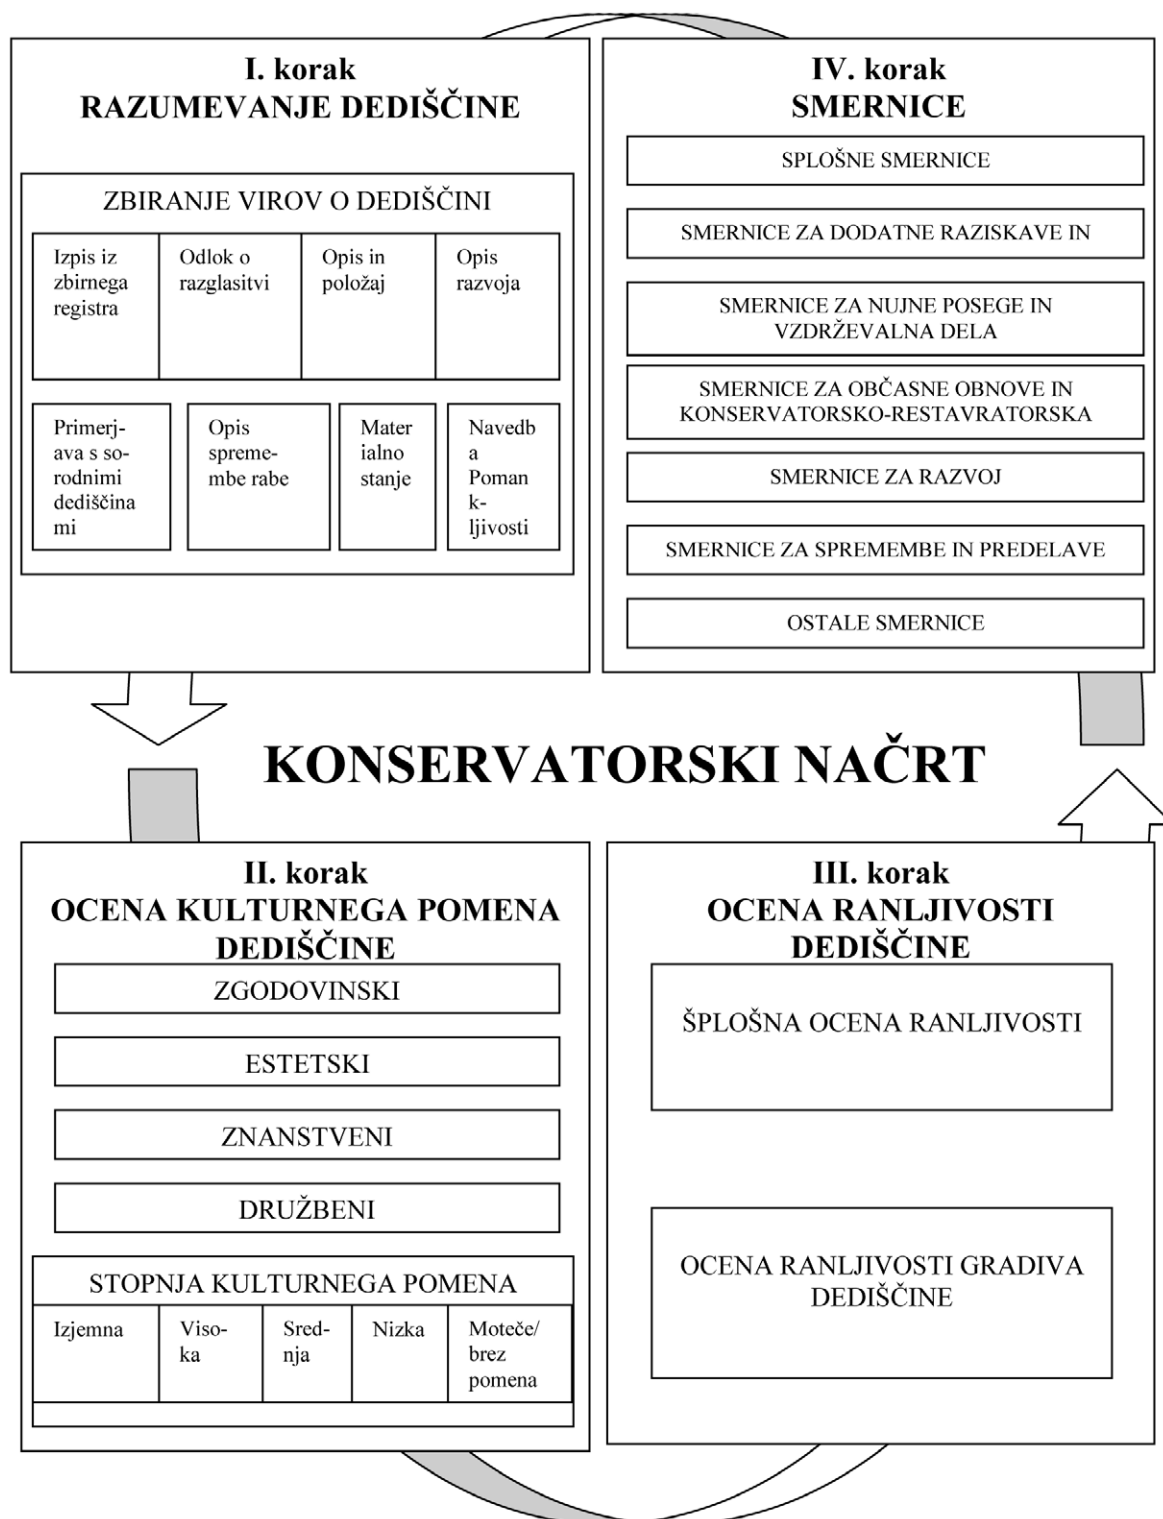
I. korak
RAZUMEVANJE DEDIŠČINE

ZBIRANJE VIROV O DEDIŠČINI

| Izpis iz zbirnega registra | Odlok o razglasitvi | Opis in položaj | Opis razvoja |
|---|---|---|---|

| Primerjava s sorodnimi dediščinami | Opis spremembe rabe | Materialno stanje | Navedba Pomankljivosti |
|---|---|---|---|

IV. korak
SMERNICE

SPLOŠNE SMERNICE

SMERNICE ZA DODATNE RAZISKAVE IN

SMERNICE ZA NUJNE POSEGE IN VZDRŽEVALNA DELA

SMERNICE ZA OBČASNE OBNOVE IN KONSERVATORSKO-RESTAVRATORSKA

SMERNICE ZA RAZVOJ

SMERNICE ZA SPREMEMBE IN PREDELAVE

OSTALE SMERNICE

KONSERVATORSKI NAČRT

II. korak
OCENA KULTURNEGA POMENA DEDIŠČINE

ZGODOVINSKI

ESTETSKI

ZNANSTVENI

DRUŽBENI

STOPNJA KULTURNEGA POMENA

| Izjemna | Visoka | Srednja | Nizka | Moteče/ brez pomena |
|---|---|---|---|---|

III. korak
OCENA RANLJIVOSTI DEDIŠČINE

ŠPLOŠNA OCENA RANLJIVOSTI

OCENA RANLJIVOSTI GRADIVA DEDIŠČINE